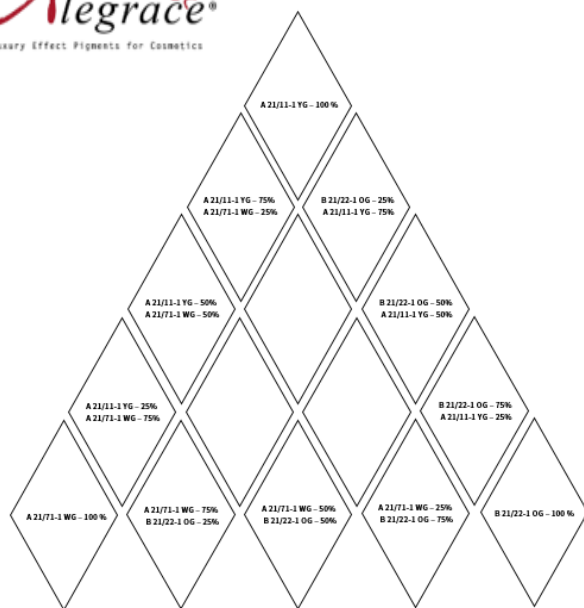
legrace®
uxury Effect Pigments for Cosmetics

A 21/11-1 YG – 100 %

A 21/11-1 YG – 75%
A 21/71-1 WG – 25%

B 21/22-1 OG – 25%
A 21/11-1 YG – 75%

A 21/11-1 YG – 50%
A 21/71-1 WG – 50%

B 21/22-1 OG – 50%
A 21/11-1 YG – 50%

A 21/11-1 YG – 25%
A 21/71-1 WG – 75%

B 21/22-1 OG – 75%
A 21/11-1 YG – 25%

A 21/71-1 WG – 100 %

A 21/71-1 WG – 75%
B 21/22-1 OG – 25%

A 21/71-1 WG – 50%
B 21/22-1 OG – 50%

A 21/71-1 WG – 25%
B 21/22-1 OG – 75%

B 21/22-1 OG – 100 %